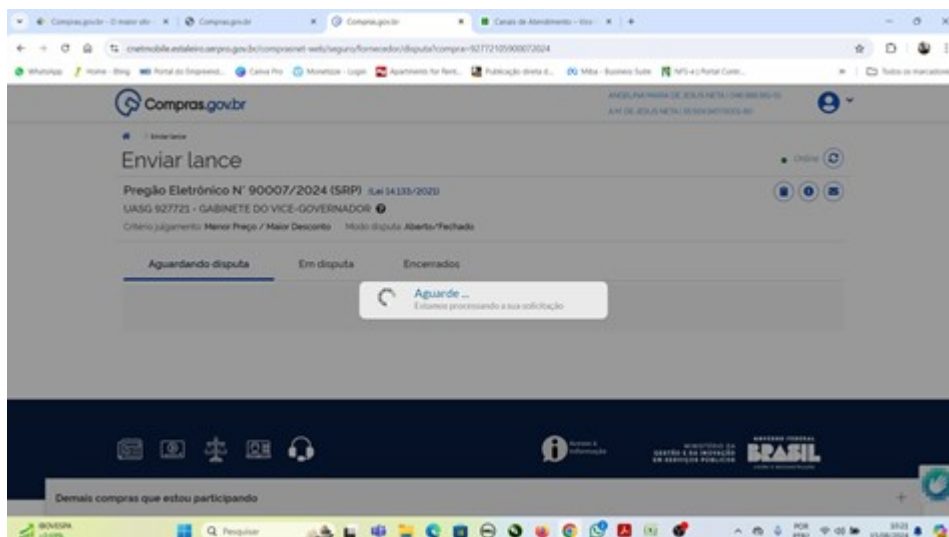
Compras.gov.br - O maior site | Compras.gov.br | Compras.gov.br | Canais de Atendimento - Vice

cnetmobile.estaleiro.serpro.gov.br/comprasnet-web/seguro/fornecedor/disputa?compra=92772105900072024

WhatsApp | Home - Bing | Portal do Empreend... | Canva Pro | Monetize - Login | Apartments for Rent... | Publicação direta d... | Meta - Business Suite | NFS-e | Portal Contr... | Todos os marcadores

Compras.gov.br

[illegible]

Enviar lance

Enviar lance

Online

Pregão Eletrônico N° 90007/2024 (SRP) (Lei 14.133/2021)

UASG 927721 - GABINETE DO VICE-GOVERNADOR

Critério julgamento: Menor Preço / Maior Desconto   Modo disputa: Aberto/Fechado

Aguardando disputa   Em disputa   Encerrados

Aguarde ...
Estamos processando a sua solicitação

Acesso à Informação

MINISTÉRIO DA GESTÃO E DA INOVAÇÃO EM SERVIÇOS PÚBLICOS

GOVERNO FEDERAL BRASIL

Demais compras que estou participando

IBOVESPA

Pesquisar

POR
PTB2

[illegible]